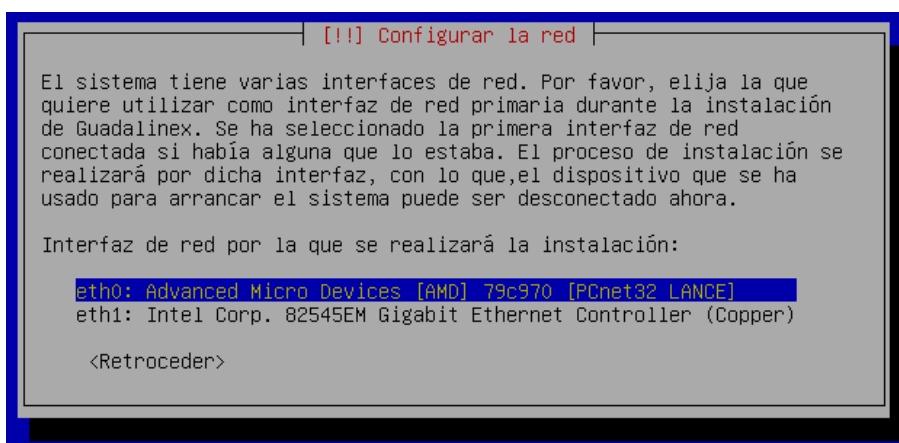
[!!] Configurar la red

El sistema tiene varias interfaces de red. Por favor, elija la que quiere utilizar como interfaz de red primaria durante la instalación de Guadalinex. Se ha seleccionado la primera interfaz de red conectada si había alguna que lo estaba. El proceso de instalación se realizará por dicha interfaz, con lo que,el dispositivo que se ha usado para arrancar el sistema puede ser desconectado ahora.

Interfaz de red por la que se realizará la instalación:

eth0: Advanced Micro Devices [AMD] 79c970 [PCnet32 LANCE]
eth1: Intel Corp. 82545EM Gigabit Ethernet Controller (Copper)

<Retroceder>